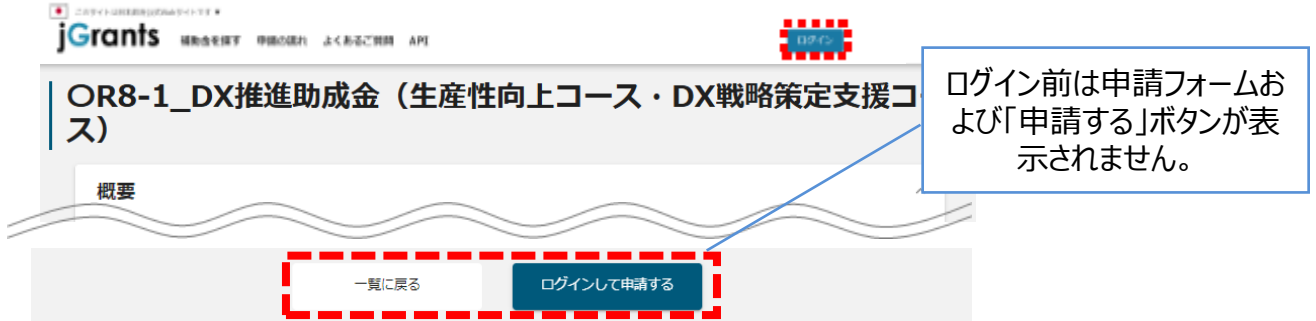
このサイトは日本政府公式Webサイトです

jGrants 補助金を探す 申請の流れ よくあるご質問 API

ログイン

〇R8-1_DX推進助成金（生産性向上コース・DX戦略策定支援コース）

ログイン前は申請フォームおよび「申請する」ボタンが表示されません。

概要

一覧に戻る

ログインして申請する